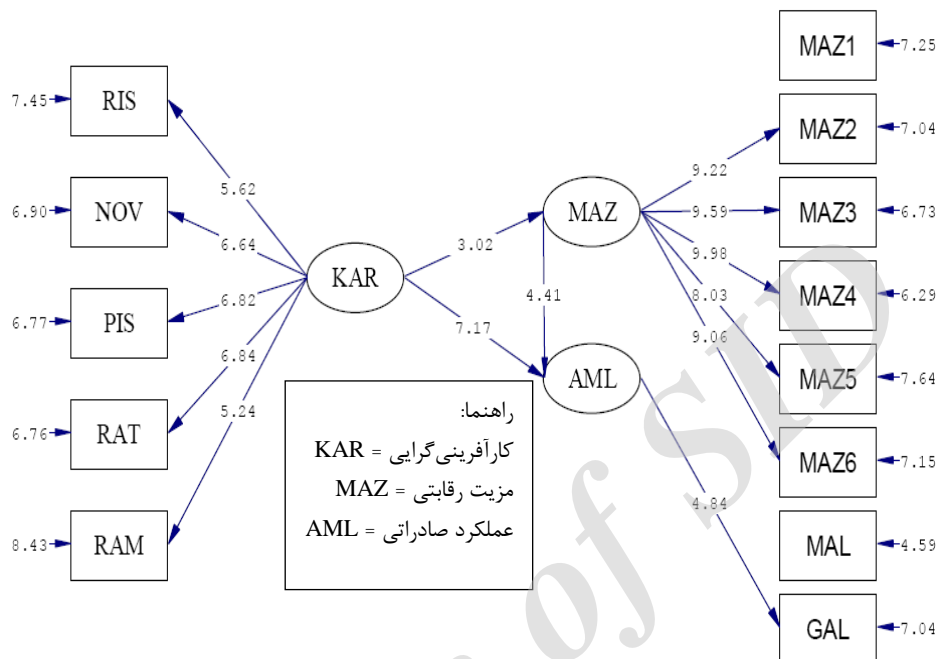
7.45 RIS
6.90 NOV
6.77 PIS
6.76 RAT
8.43 RAM

5.62
6.64
6.82
6.84
5.24

KAR

3.02
7.17
4.41

MAZ
AML

9.22
9.59
9.98
8.03
9.06
4.84

MAZ1 7.25
MAZ2 7.04
MAZ3 6.73
MAZ4 6.29
MAZ5 7.64
MAZ6 7.15
MAL 4.59
GAL 7.04

راهنما:
KAR = کارآفرینی‌گرایی
MAZ = مزیت رقابتی
AML = عملکرد صادراتی

of SID